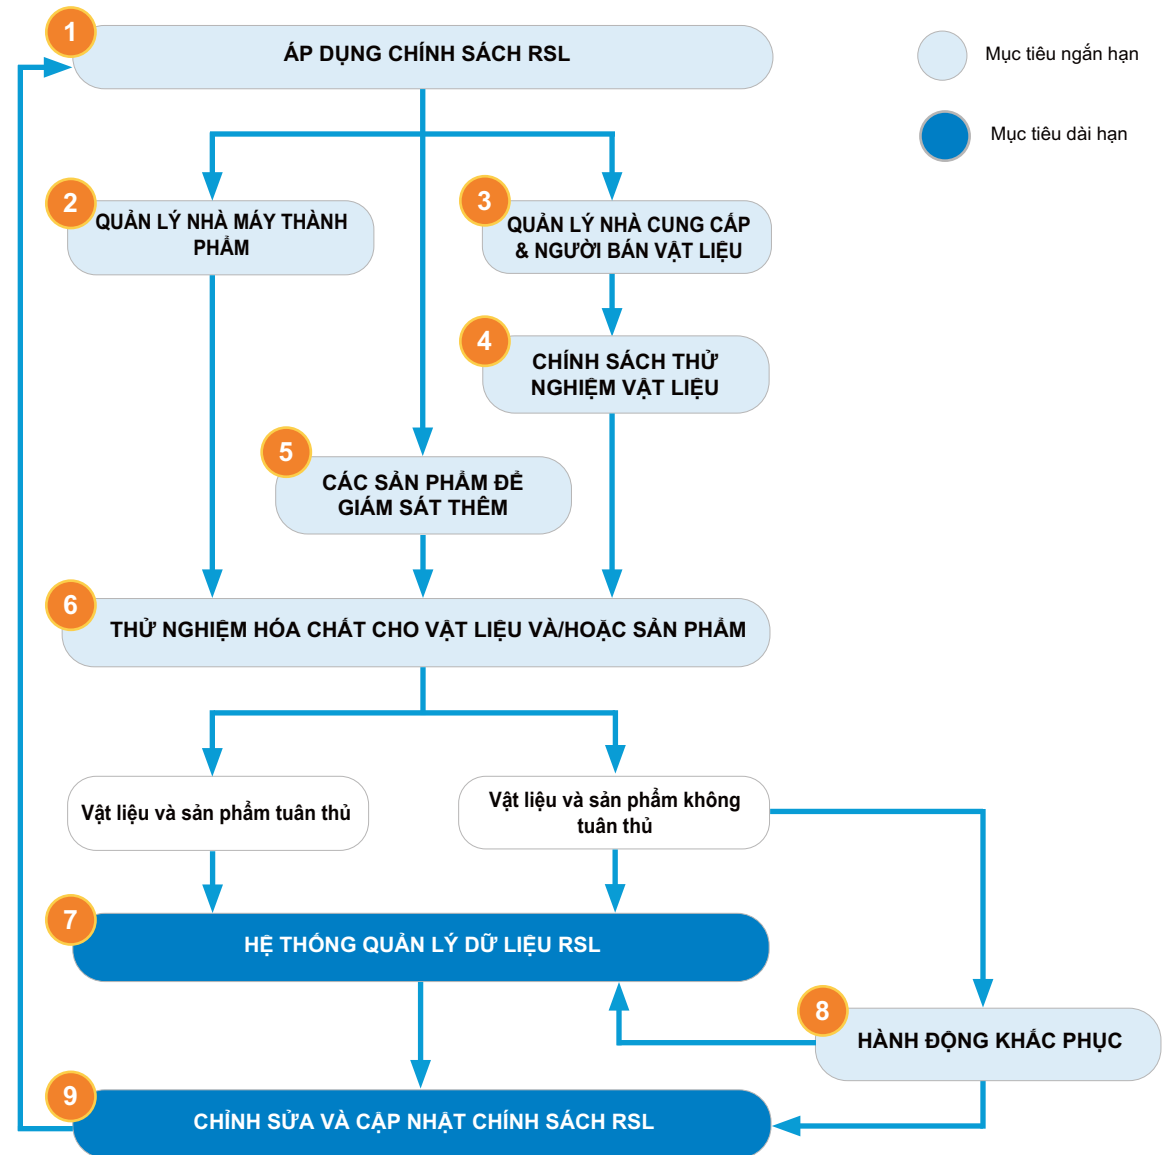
1
ÁP DỤNG CHÍNH SÁCH RSL

Mục tiêu ngắn hạn

Mục tiêu dài hạn

2
QUẢN LÝ NHÀ MÁY THÀNH PHẨM

3
QUẢN LÝ NHÀ CUNG CẤP & NGƯỜI BÁN VẬT LIỆU

4
CHÍNH SÁCH THỬ NGHIỆM VẬT LIỆU

5
CÁC SẢN PHẨM ĐỂ GIÁM SÁT THÊM

6
THỬ NGHIỆM HÓA CHẤT CHO VẬT LIỆU VÀ/HOẶC SẢN PHẨM

Vật liệu và sản phẩm tuân thủ

Vật liệu và sản phẩm không tuân thủ

7
HỆ THỐNG QUẢN LÝ DỮ LIỆU RSL

8
HÀNH ĐỘNG KHẮC PHỤC

9
CHỈNH SỬA VÀ CẬP NHẬT CHÍNH SÁCH RSL